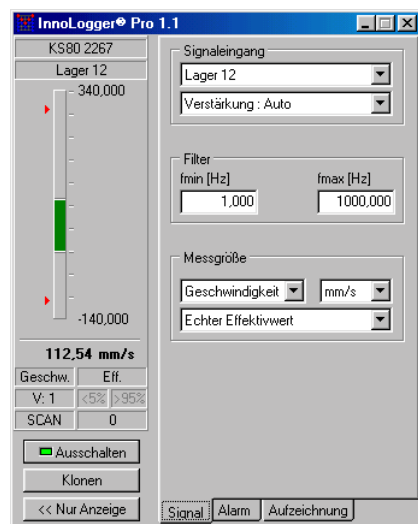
InnoLogger® Pro 1.1

KS80 2267
Lager 12
340,000
-140,000
112,54 mm/s
Geschw. Eff.
V: 1 <5% >95%
SCAN 0
Ausschalten
Klonen
<< Nur Anzeige

Signaleingang
Lager 12
Verstärkung : Auto

Filter
fmin [Hz] fmax [Hz]
1,000 1000,000

Messgröße
Geschwindigkeit mm/s
Echter Effektivwert

Signal Alarm Aufzeichnung